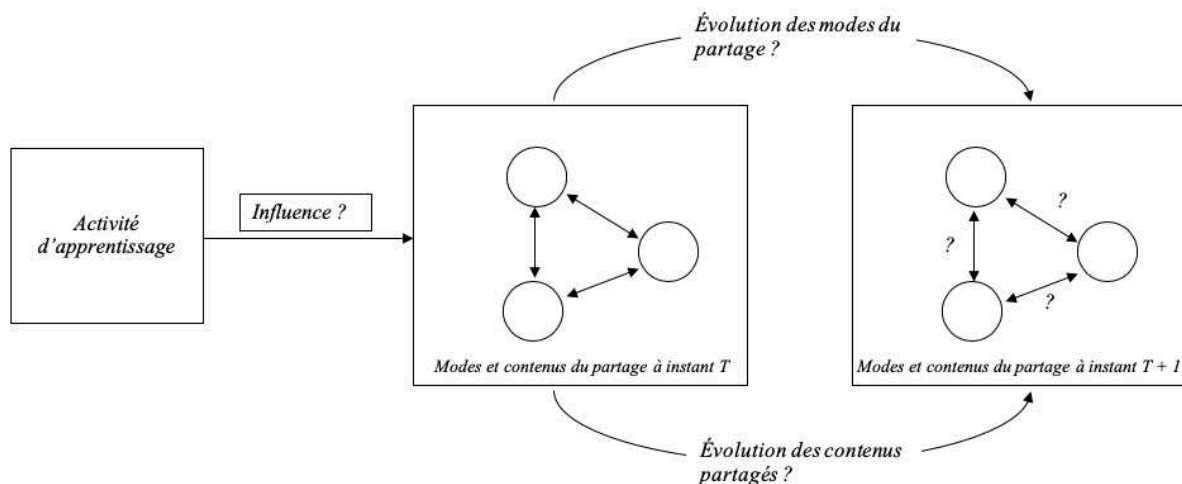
Évolution des modes du partage ?

Activité d'apprentissage

Influence ?

Modes et contenus du partage à instant T

?

?

?

Modes et contenus du partage à instant T + 1

Évolution des contenus partagés ?